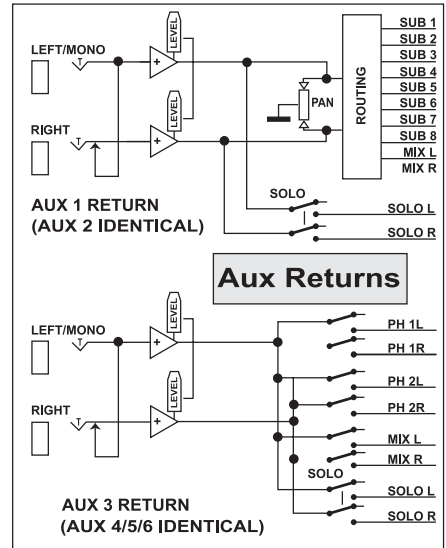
LEVEL

LEFT/MONO

+

SUB 1
SUB 2
SUB 3
SUB 4
SUB 5
SUB 6
SUB 7
SUB 8
MIX L
MIX R

ROUTING

PAN

LEVEL

RIGHT

+

SOLO

AUX 1 RETURN
(AUX 2 IDENTICAL)

SOLO L

SOLO R

Aux Returns

LEVEL

LEFT/MONO

+

PH 1L

PH 1R

PH 2L

PH 2R

LEVEL

RIGHT

+

MIX L

MIX R

SOLO

SOLO L

SOLO R

AUX 3 RETURN
(AUX 4/5/6 IDENTICAL)